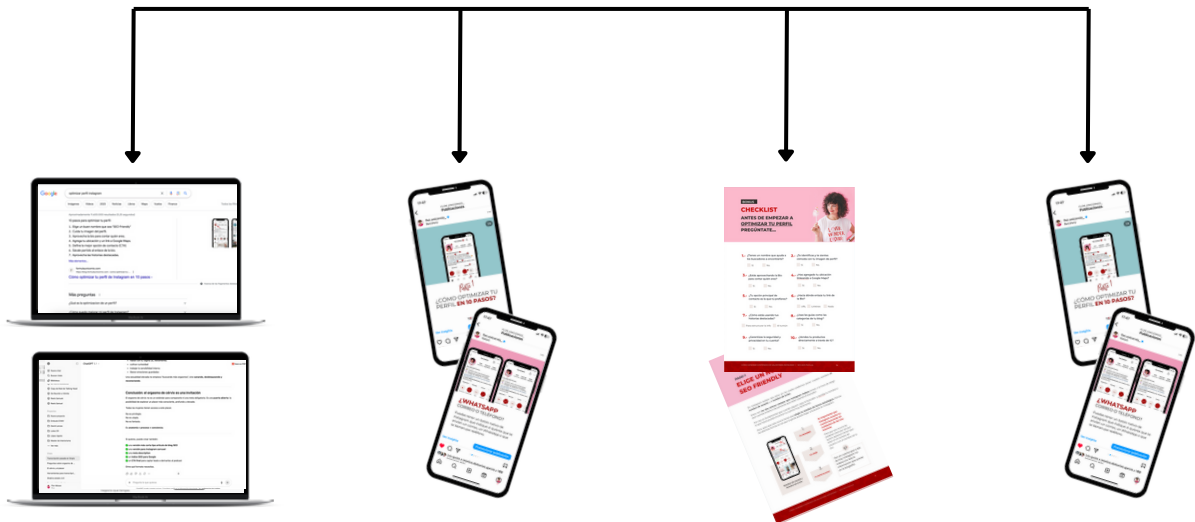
optimizar perfil instagram

10 pasos para optimizar tu perfil

Cómo optimizar tu perfil de Instagram en 10 pasos

Más preguntas

¿CÓMO OPTIMIZAR TU PERFIL EN 10 PASOS?

CHECKLIST

ANTES DE EMPEZAR A OPTIMIZAR TU PERFIL PREGÚNTATE...

¿WHATSAPP COMERCIO O EXPLORE?

ELIGE UN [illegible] SEO FRIENDLY

¿CÓMO OPTIMIZAR TU PERFIL EN 10 PASOS?

¿WHATSAPP COMERCIO O EXPLORE?